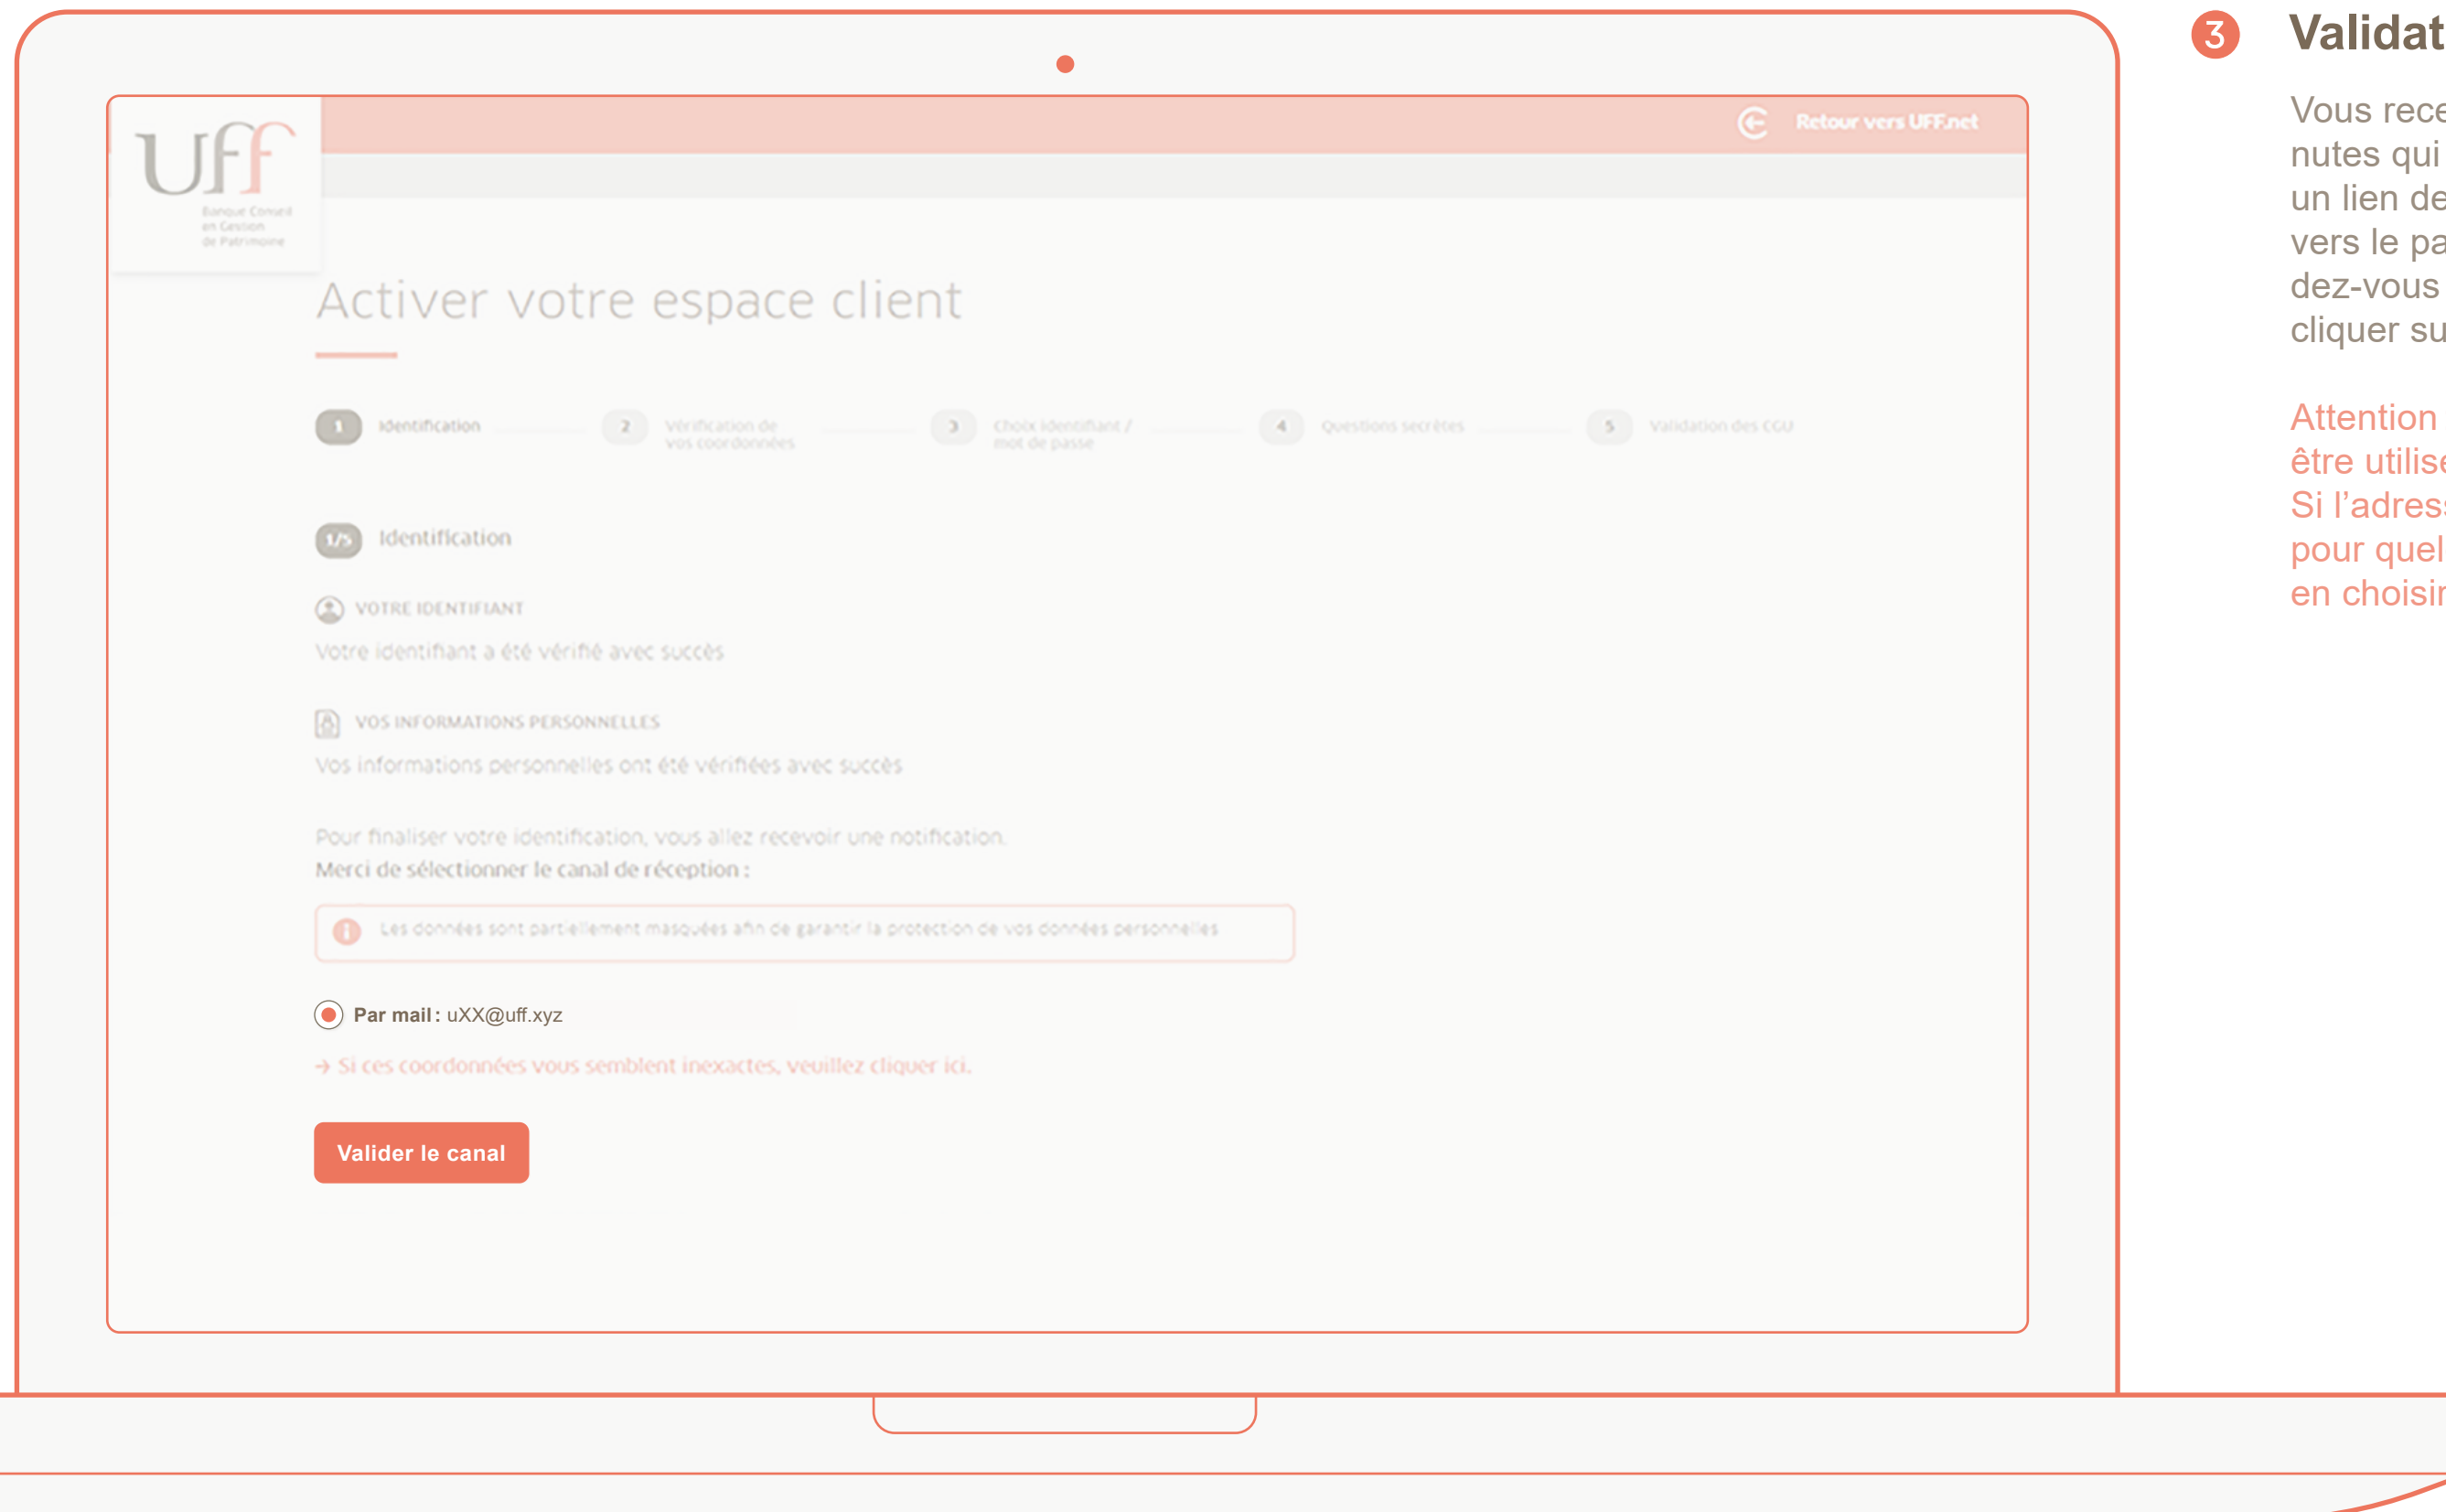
UFF
Banque Conseil en Gestion de Patrimoine

Retour vers UFF.net

Activer votre espace client

1 Identification 2 Vérification de vos coordonnées 3 Choix identifiant / mot de passe 4 Questions secrètes 5 Validation des CGU

1/5 Identification

VOTRE IDENTIFIANT
Votre identifiant a été vérifié avec succès

VOS INFORMATIONS PERSONNELLES
Vos informations personnelles ont été vérifiées avec succès

Pour finaliser votre identification, vous allez recevoir une notification.
Merci de sélectionner le canal de réception :

Les données sont partiellement masquées afin de garantir la protection de vos données personnelles

Par mail : uXX@uff.xyz

→ Si ces coordonnées vous semblent inexactes, veuillez cliquer ici.

Valider le canal

3 Validat

Vous rece
nutes qui
un lien de
vers le pa
dez-vous
cliquer su

Attention
être utilis
Si l'adres
pour quel
en choisi